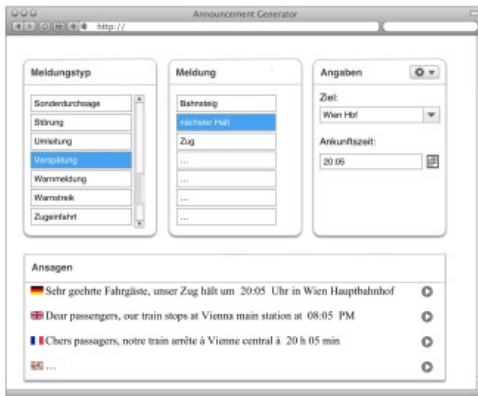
Announcement Generator

http://

Meldungstyp

Sonderdurchsage
Störung
Umleitung
Verspätung
Warnmeldung
Warnstreik
Zugeinfahrt

Meldung

Bahnsteig
nächster Halt
Zug
...
...
...
...

Angaben

Ziel:
Wien Hbf

Ankunftszeit:
20:05

Ansagen

Sehr geehrte Fahrgäste, unser Zug hält um 20:05 Uhr in Wien Hauptbahnhof

Dear passengers, our train stops at Vienna main station at 08:05 PM

Chers passagers, notre train arrête à Vienne central à 20 h 05 min

...